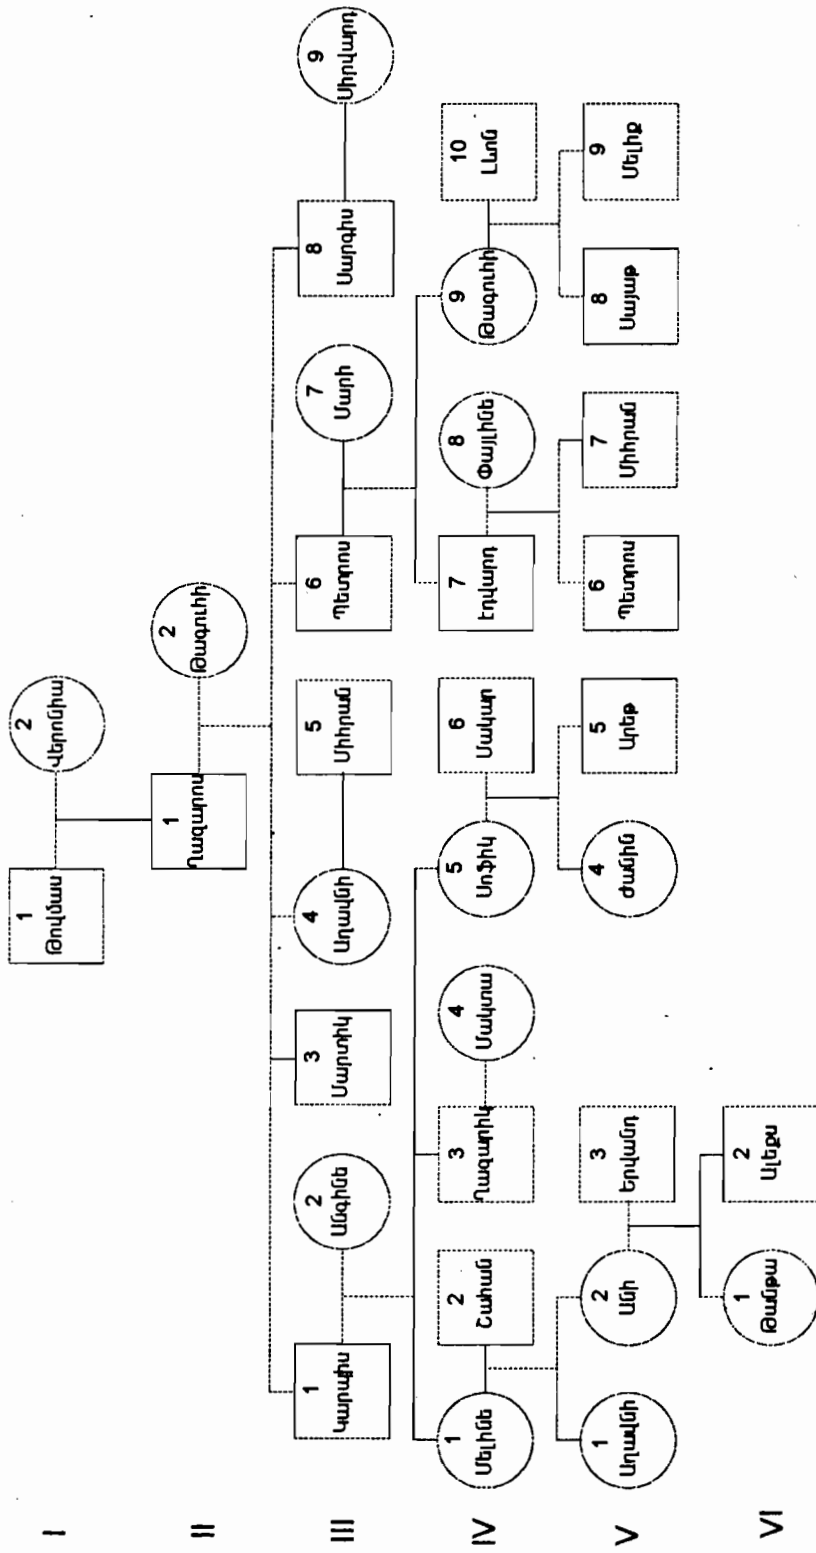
I
II
III
IV
V
VI

1
Թովմաս

2
Վերոնիկա

1
Ղազարոս

2
Թագուհի

1
Կարապետ

2
Անգինե

3
Սարուխան

4
Արաքսի

5
Միհրան

6
Պետրոս

7
Սարի

8
Սարգիս

9
Միրվարդ

1
Սելինե

2
Շահան

3
Ղազարիկ

4
Սակրա

5
Սոֆիկ

6
Սակոպ

7
Էդվարդ

8
Փայլինե

9
Թագուհի

10
Լևոն

1
Արաքսի

2
Անի

3
Եդվարդ

4
Ժանետ

5
Արեգ

6
Պետրոս

7
Միհրան

8
Սայաթ

9
Անիկ

1
Թամարա

2
Անդրե